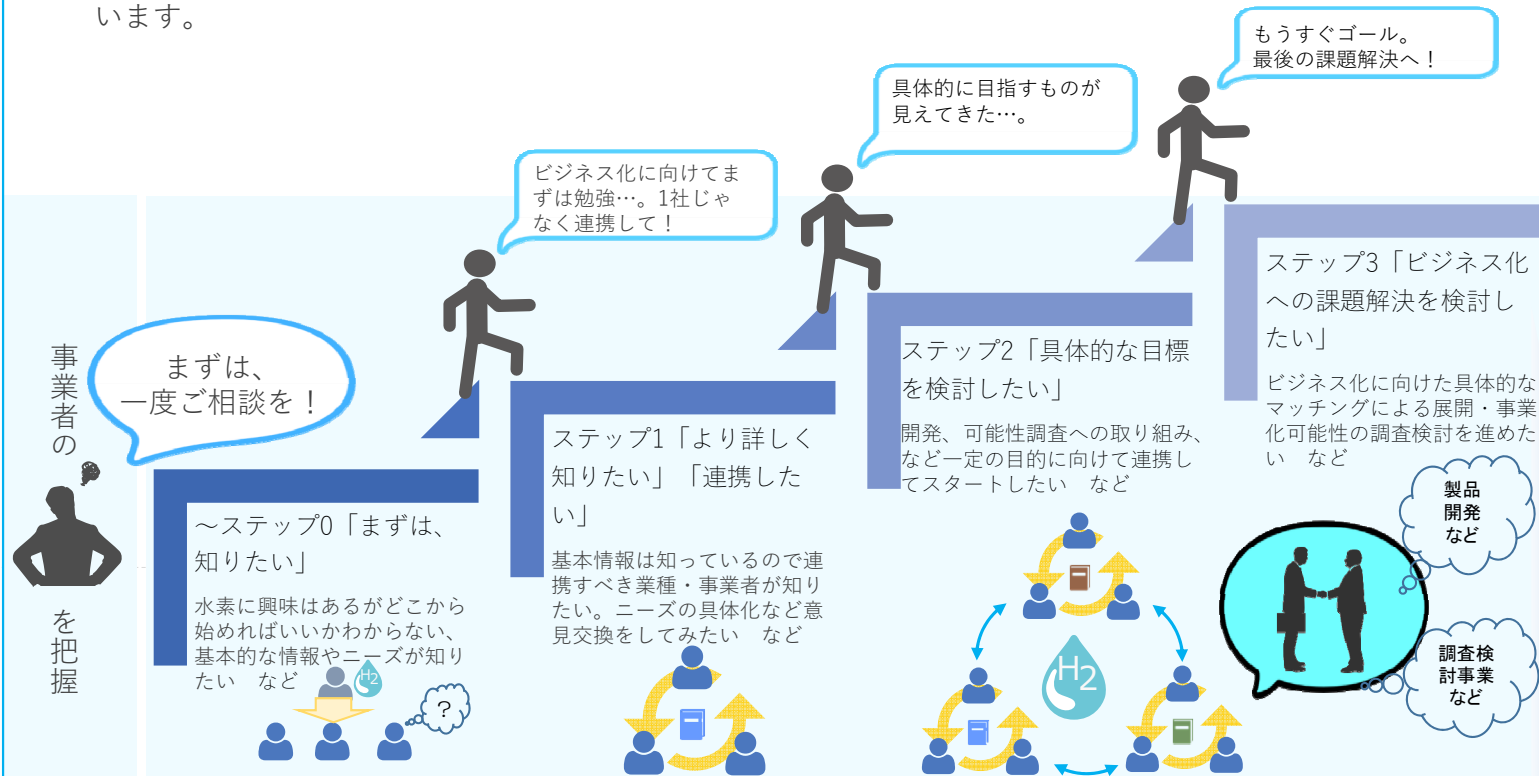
います。

もうすぐゴール。
最後の課題解決へ！

具体的に目指すものが見えてきた…。

ビジネス化に向けてまずは勉強…。1社じゃなく連携して！

事業者の

まずは、
一度ご相談を！

を把握

～ステップ0「まずは、知りたい」

水素に興味はあるがどこから始めればいいかわからない、基本的な情報やニーズが知りたい　など

$H_2$

?

ステップ1「より詳しく知りたい」「連携したい」

基本情報は知っているので連携すべき業種・事業者が知りたい。ニーズの具体化など意見交換をしてみたい　など

ステップ2「具体的な目標を検討したい」

開発、可能性調査への取り組み、など一定の目的に向けて連携してスタートしたい　など

$H_2$

ステップ3「ビジネス化への課題解決を検討したい」

ビジネス化に向けた具体的なマッチングによる展開・事業化可能性の調査検討を進めたい　など

製品
開発
など

調査検
討事業
など